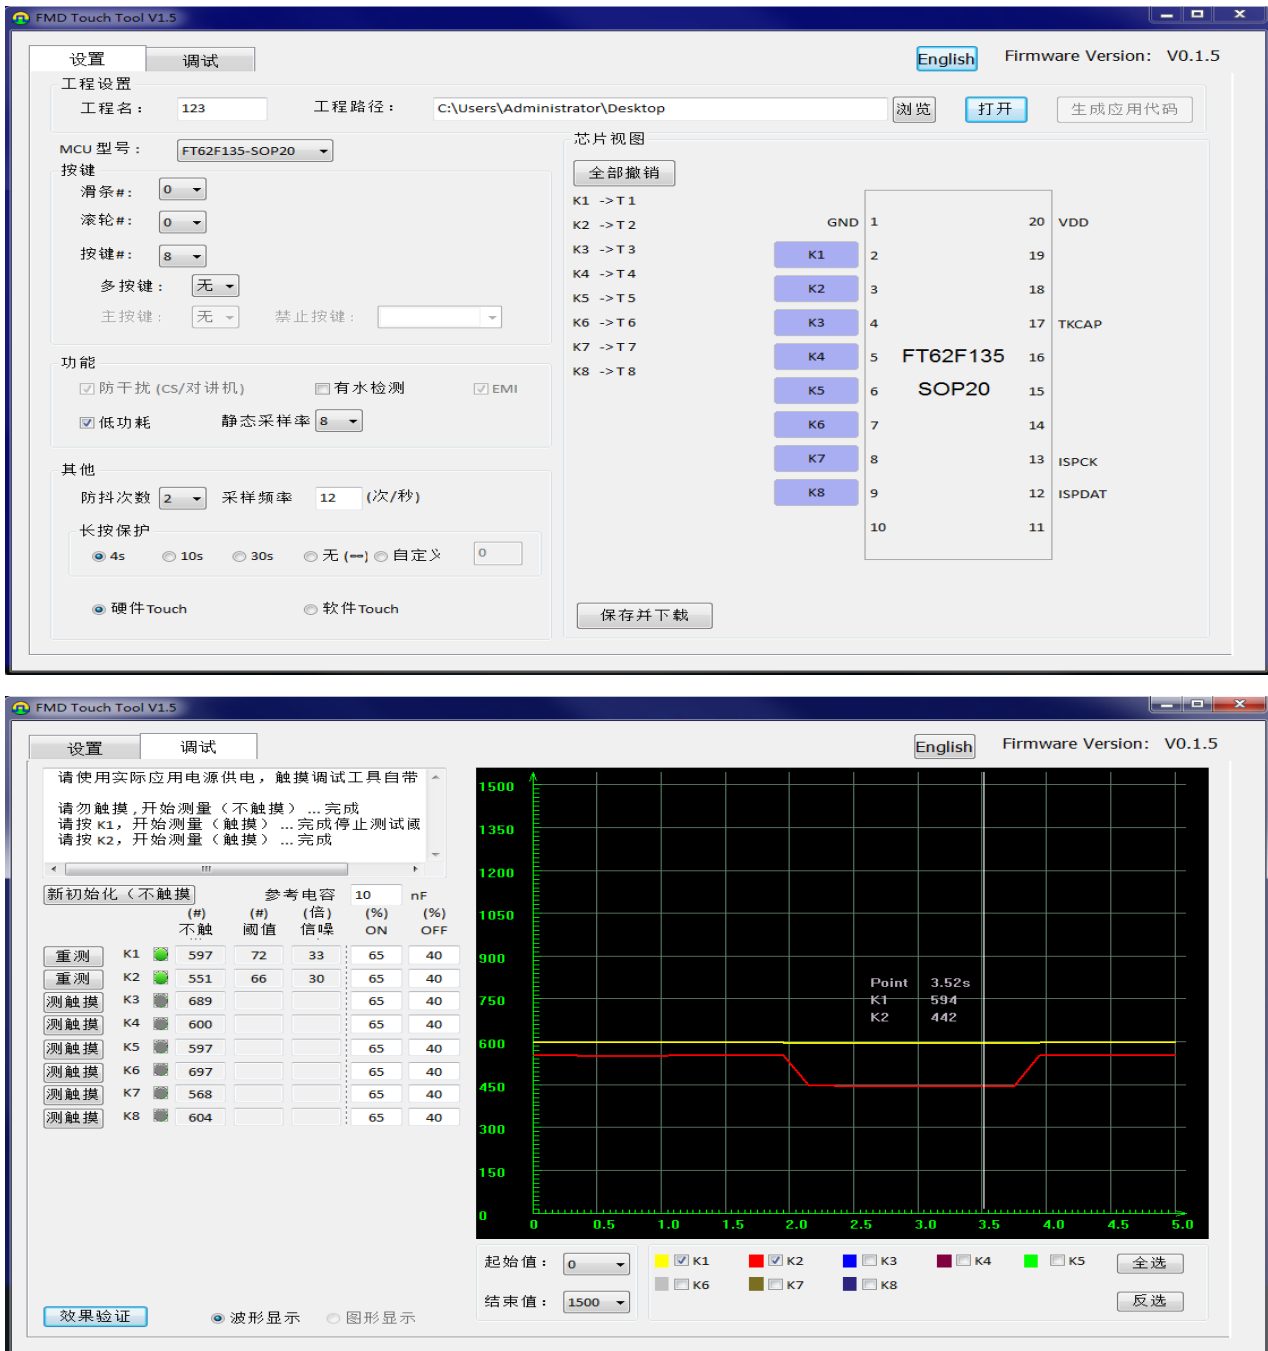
FMD Touch Tool V1.5

设置 调试

English Firmware Version: V0.1.5

工程设置
工程名： 123 工程路径： C:\Users\Administrator\Desktop 浏览 打开 生成应用代码

MCU 型号： FT62F135-SOP20
按键
滑条#： 0
滚轮#： 0
按键#： 8
多按键： 无
主按键： 无 禁止按键：

功能
防干扰 (CS/对讲机) 有水检测 EMI
低功耗 静态采样率 8

其他
防抖次数 2 采样频率 12 (次/秒)
长按保护
4s 10s 30s 无 (∞) 自定义 0

硬件Touch 软件Touch

芯片视图
全部撤销
K1 ->T1
K2 ->T2
K3 ->T3
K4 ->T4
K5 ->T5
K6 ->T6
K7 ->T7
K8 ->T8

GND 1 20 VDD
K1 2 19
K2 3 18
K3 4 17 TKCAP
K4 5 FT62F135 16
K5 6 SOP20 15
K6 7 14
K7 8 13 ISPCK
K8 9 12 ISPDAT
10 11

保存并下载

FMD Touch Tool V1.5

设置 调试

English Firmware Version: V0.1.5

请使用实际应用电源供电，触摸调试工具自带

请勿触摸，开始测量（不触摸） ... 完成
请按 K1，开始测量（触摸） ... 完成停止测试面
请按 K2，开始测量（触摸） ... 完成

新初始化（不触摸 参考电容 10 nF

| | | | (#) 不触 | (#) 阈值 | (倍) 信噪 | (%) ON | (%) OFF |
|---|---|---|---|---|---|---|---|
| 重测 | K1 | | 597 | 72 | 33 | 65 | 40 |
| 重测 | K2 | | 551 | 66 | 30 | 65 | 40 |
| 测触摸 | K3 | | 689 | | | 65 | 40 |
| 测触摸 | K4 | | 600 | | | 65 | 40 |
| 测触摸 | K5 | | 597 | | | 65 | 40 |
| 测触摸 | K6 | | 697 | | | 65 | 40 |
| 测触摸 | K7 | | 568 | | | 65 | 40 |
| 测触摸 | K8 | | 604 | | | 65 | 40 |

1500
1350
1200
1050
900
750
600
450
300
150
0
0 0.5 1.0 1.5 2.0 2.5 3.0 3.5 4.0 4.5 5.0

Point 3.52s
K1 594
K2 442

起始值： 0
结束值： 1500

K1 K2 K3 K4 K5 全选
K6 K7 K8 反选

效果验证 波形显示 图形显示